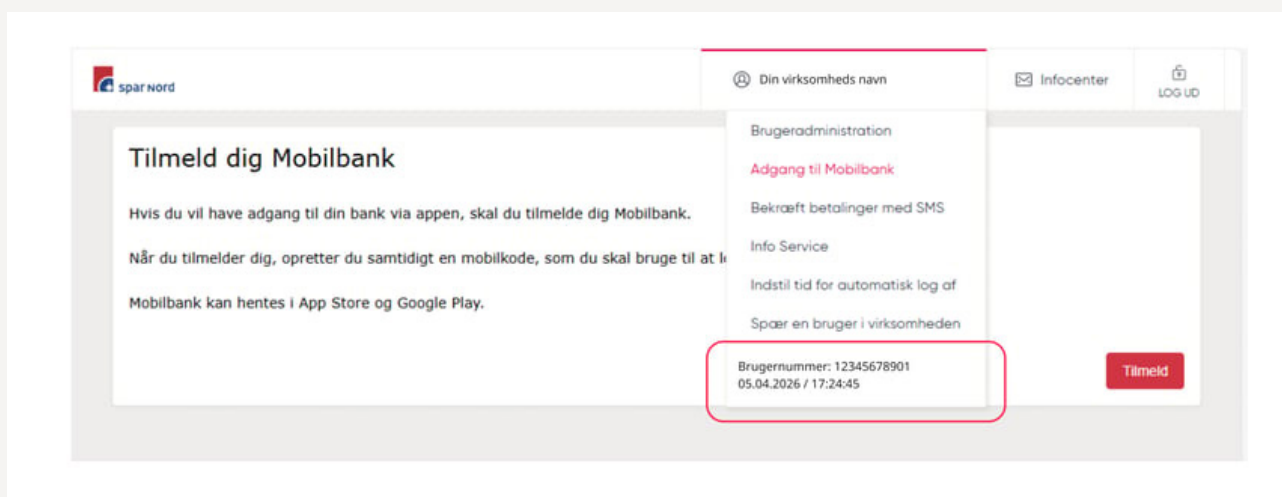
spar nord

Din virksomheds navn

Infocenter

LOG UD

Tilmeld dig Mobilbank

Hvis du vil have adgang til din bank via appen, skal du tilmelde dig Mobilbank.

Når du tilmelder dig, opretter du samtidigt en mobilkode, som du skal bruge til at l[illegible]

Mobilbank kan hentes i App Store og Google Play.

Brugeradministration

Adgang til Mobilbank

Bekræft betalinger med SMS

Info Service

Indstil tid for automatisk log af

Spær en bruger i virksomheden

Brugernummer: 12345678901
05.04.2026 / 17:24:45

Tilmeld